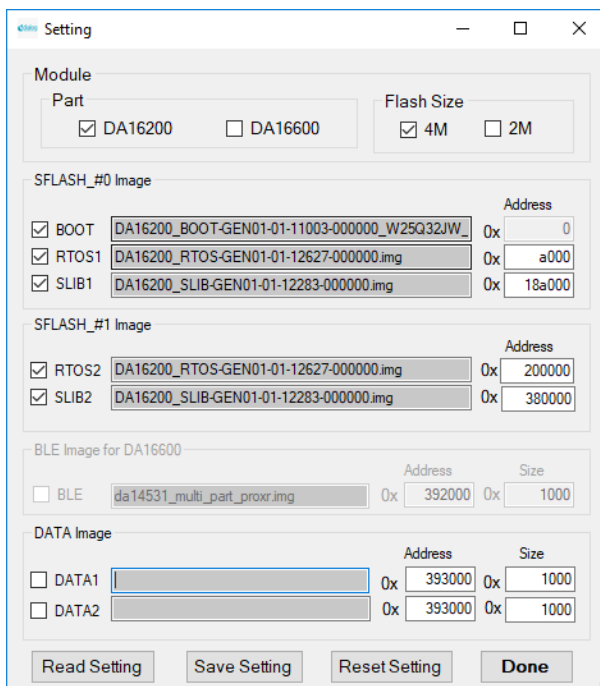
Setting

Module

Part

☑ DA16200 ☐ DA16600

Flash Size

☑ 4M ☐ 2M

SFLASH_#0 Image

Address

☑ BOOT DA16200_BOOT-GEN01-01-11003-000000_W25Q32JW_ 0x 0

☑ RTOS1 DA16200_RTOS-GEN01-01-12627-000000.img 0x a000

☑ SLIB1 DA16200_SLIB-GEN01-01-12283-000000.img 0x 18a000

SFLASH_#1 Image

Address

☑ RTOS2 DA16200_RTOS-GEN01-01-12627-000000.img 0x 200000

☑ SLIB2 DA16200_SLIB-GEN01-01-12283-000000.img 0x 380000

BLE Image for DA16600

Address Size

☐ BLE da14531_multi_part_proxr.img 0x 392000 0x 1000

DATA Image

Address Size

☐ DATA1 0x 393000 0x 1000

☐ DATA2 0x 393000 0x 1000

Read Setting Save Setting Reset Setting Done